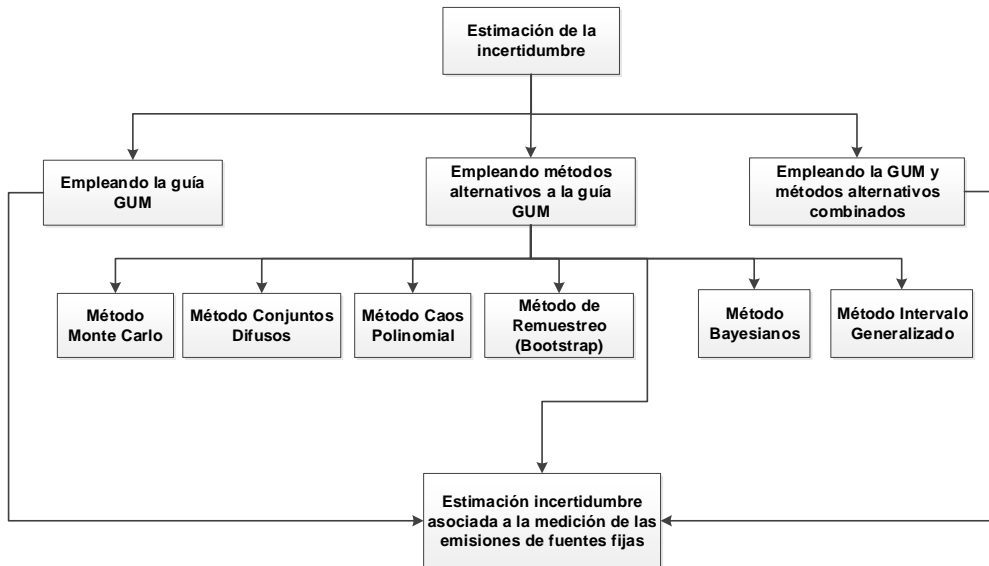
Estimación de la incertidumbre

Empleando la guía GUM

Empleando métodos alternativos a la guía GUM

Empleando la GUM y métodos alternativos combinados

Método Monte Carlo

Método Conjuntos Difusos

Método Caos Polinomial

Método de Remuestreo (Bootstrap)

Método Bayesianos

Método Intervalo Generalizado

Estimación incertidumbre asociada a la medición de las emisiones de fuentes fijas